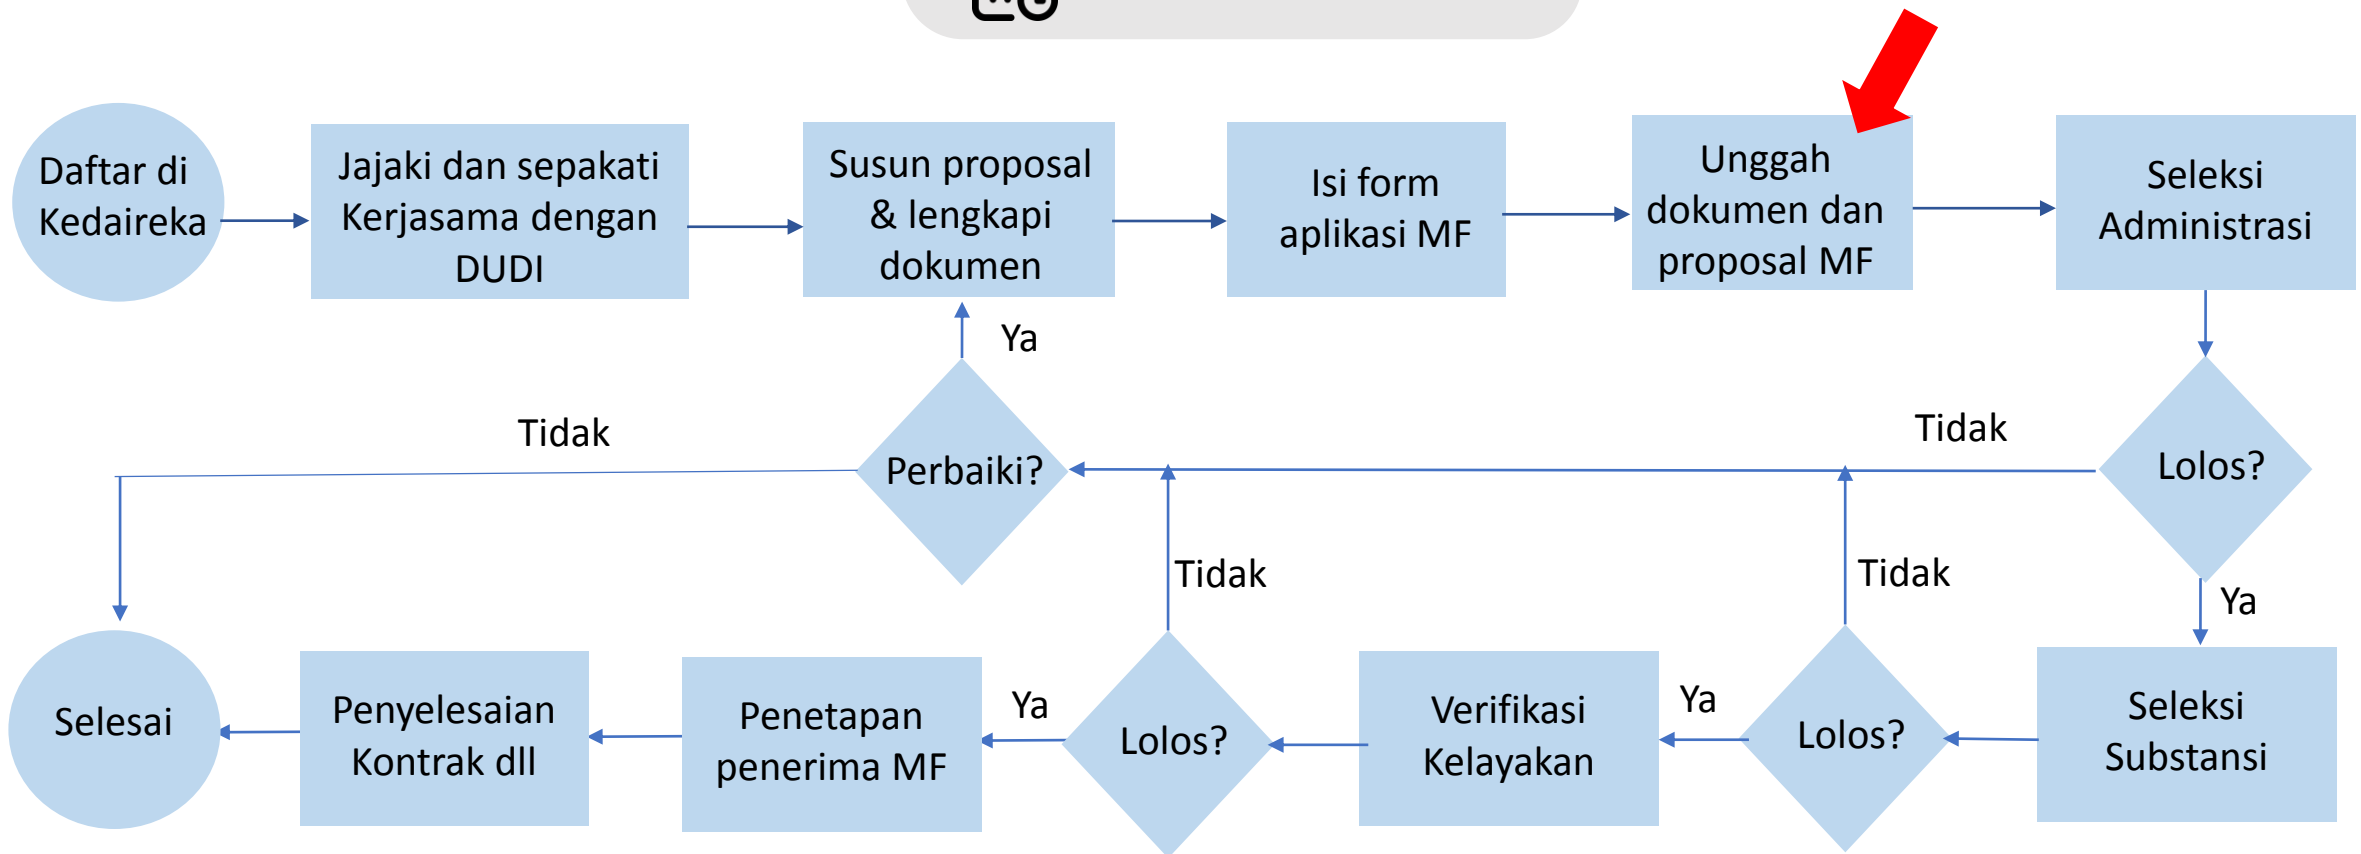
Daftar di Kedaireka

Jajaki dan sepakati Kerjasama dengan DUDI

Susun proposal & lengkapi dokumen

Isi form aplikasi MF

Unggah dokumen dan proposal MF

Seleksi Administrasi

Ya

Tidak

Perbaiki?

Tidak

Lolos?

Tidak

Tidak

Ya

Selesai

Penyelesaian Kontrak dll

Penetapan penerima MF

Ya

Lolos?

Verifikasi Kelayakan

Ya

Lolos?

Seleksi Substansi